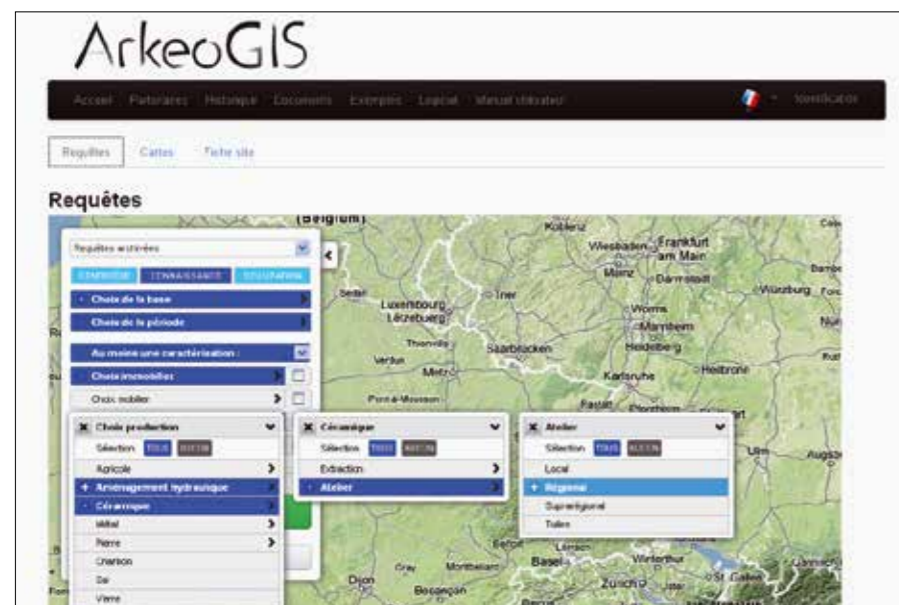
ArkeoGIS

Accueil Partenaires Historique Documents Exemples Logiciel Manuel utilisateur Identification

Requêtes Cartes Fiche site

Requêtes

Requêtes enregistrées

Choix de la base

Choix de la période

Au moins une caractérisation

Choix immobilier

Choix mobilier

Choix production

Sélection TOUS AUCUN

Agricole

Aménagement hydraulique

Céramique

Métal

Pierre

Charbon

Sel

Verre

Céramique

Sélection TOUS AUCUN

Extraction

Atelier

Atelier

Sélection TOUS AUCUN

Local

Régional

Suprarégional

Tuiles

(Belgium) Koblenz Wiesbaden Frankfurt am Main Mainz Darmstadt Würzburg Sedan Luxembourg Lëtzebuerg Trier Worms Mannheim Heidelberg Thionville Saarbrücken Verdun Metz Karlsruhe Heilbronn Pont-à-Mousson Rastatt Pforzheim Ulm Augsb Belfort Basel Winterthur Zürich St. Gallen Dijon Gray Montbéliard Besançon